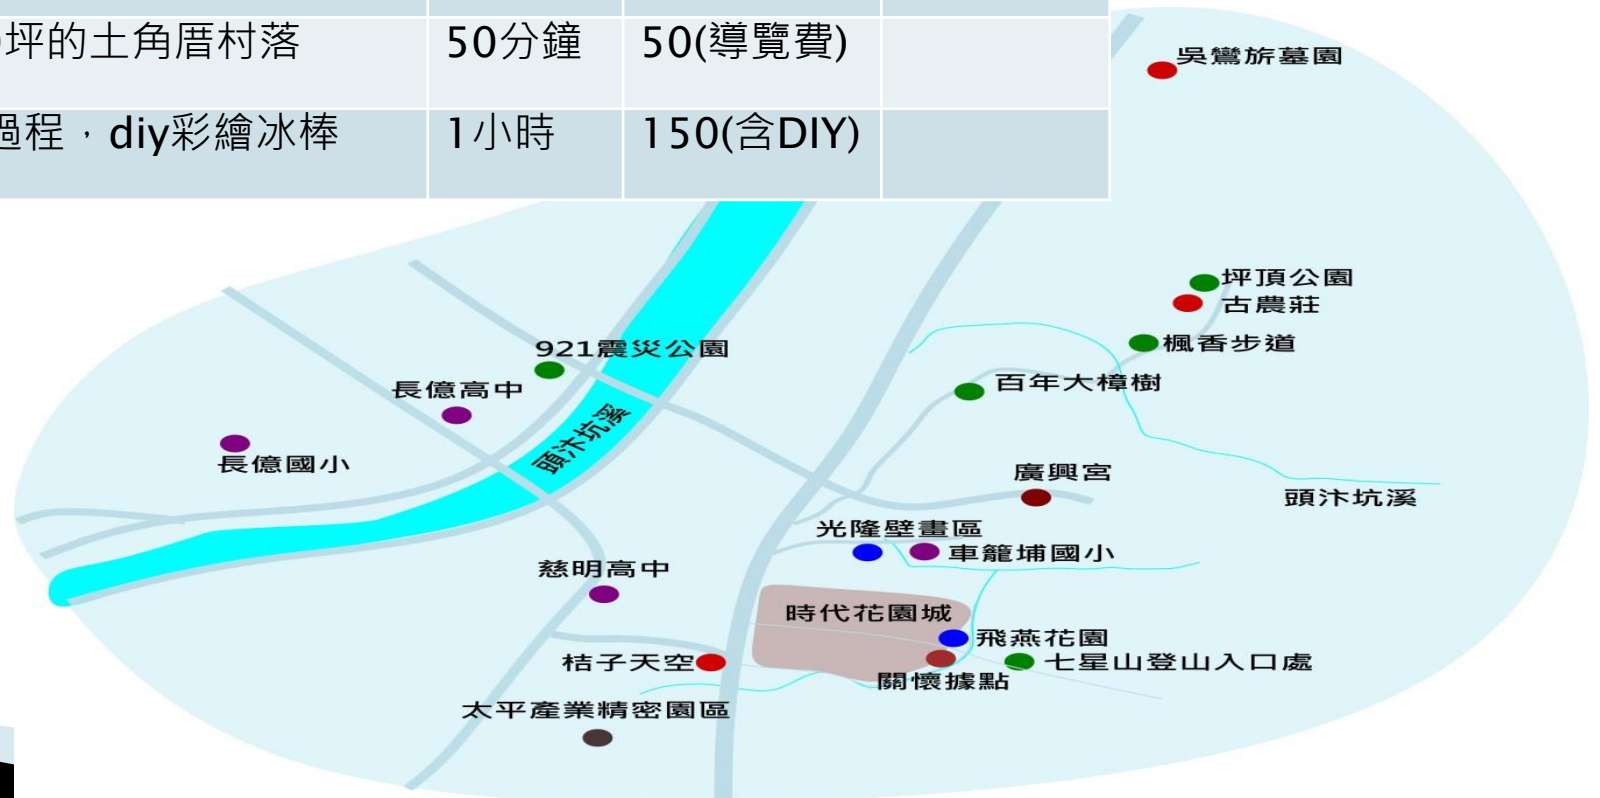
| 坪的土角厝村落 | 50分鐘 | 50(導覽費) | |
|---|---|---|---|
| 過程，diy彩繪冰棒 | 1小時 | 150(含DIY) | |

吳鸞旂墓園
坪頂公園
古農莊
楓香步道
921震災公園
百年大樟樹
長億高中
頭汴坑溪
長億國小
廣興宮
頭汴坑溪
光隆壁畫區
車籠埔國小
慈明高中
時代花園城
飛燕花園
桔子天空
七星山登山入口處
關懷據點
太平產業精密園區